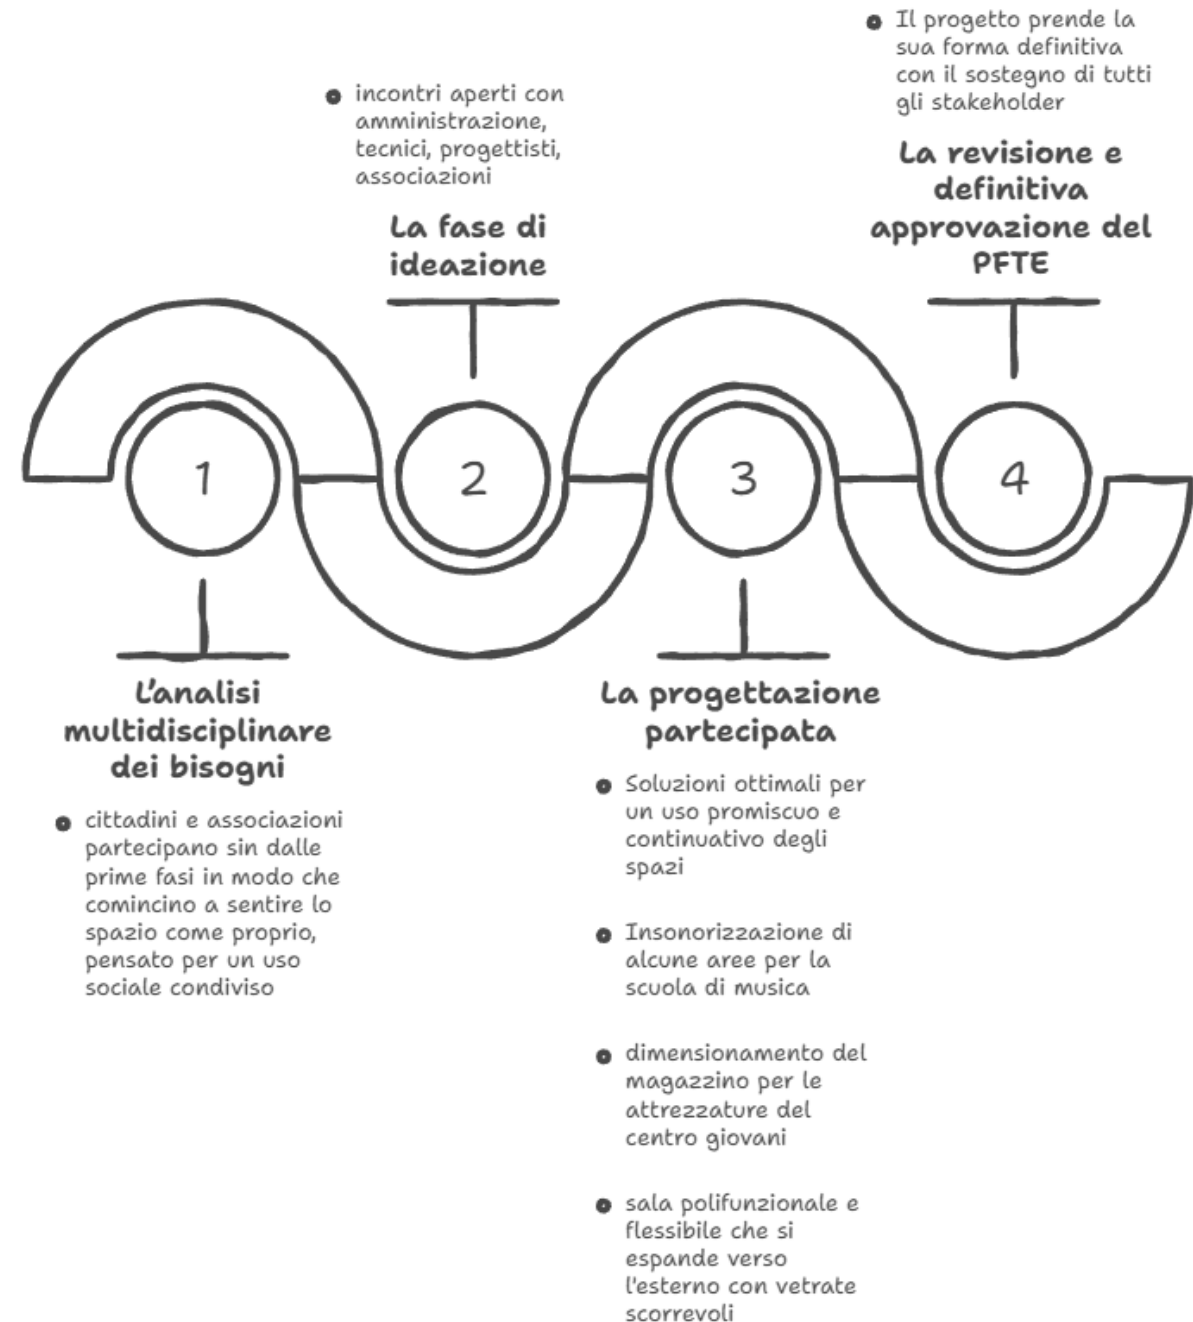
• Il progetto prende la sua forma definitiva con il sostegno di tutti gli stakeholder

La revisione e definitiva approvazione del PFTE

• incontri aperti con amministrazione, tecnici, progettisti, associazioni

La fase di ideazione

1

2

3

4

L'analisi multidisciplinare dei bisogni

• cittadini e associazioni partecipano sin dalle prime fasi in modo che comincino a sentire lo spazio come proprio, pensato per un uso sociale condiviso

La progettazione partecipata

• Soluzioni ottimali per un uso promiscuo e continuativo degli spazi

• Insonorizzazione di alcune aree per la scuola di musica

• dimensionamento del magazzino per le attrezzature del centro giovani

• sala polifunzionale e flessibile che si espande verso l'esterno con vetrate scorrevoli